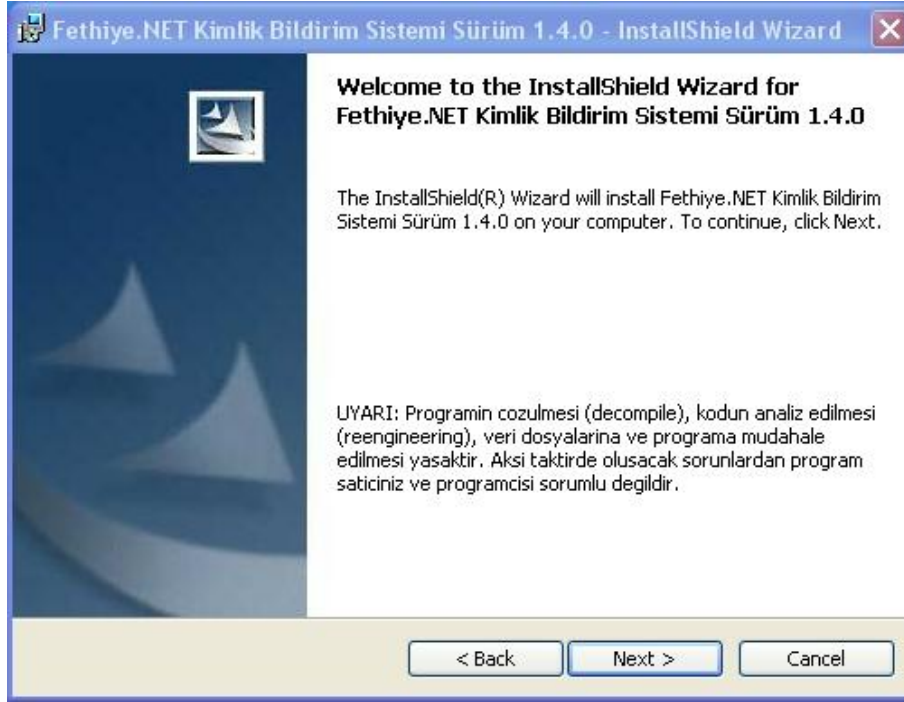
Fethiye.NET Kimlik Bildirim Sistemi Sürüm 1.4.0 - InstallShield Wizard

Welcome to the InstallShield Wizard for Fethiye.NET Kimlik Bildirim Sistemi Sürüm 1.4.0

The InstallShield(R) Wizard will install Fethiye.NET Kimlik Bildirim Sistemi Sürüm 1.4.0 on your computer. To continue, click Next.

UYARI: Programin cozulmesi (decompile), kodun analiz edilmesi (reengineering), veri dosyalarina ve programa mudahale edilmesi yasaktir. Aksi taktirde olusacak sorunlardan program saticiniz ve programcisi sorumlu degildir.

< Back
Next >
Cancel